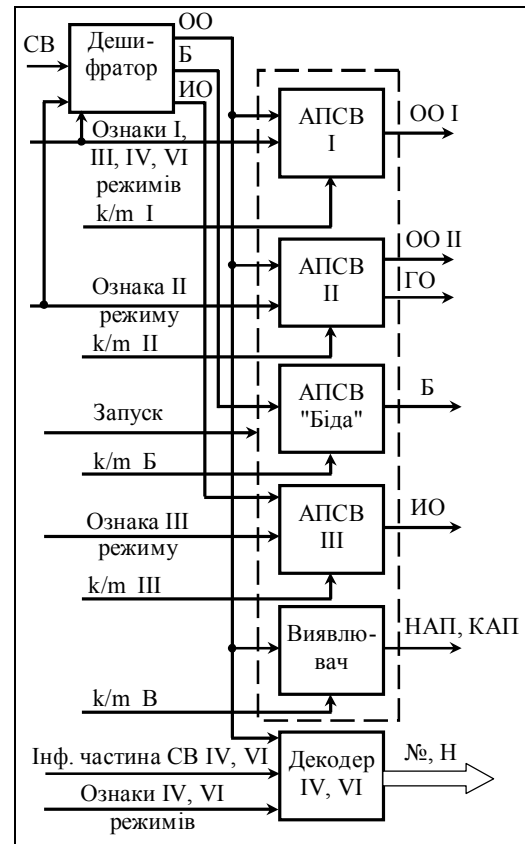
СВ
Дешифратор
ОО
Б
ИО
Ознаки I, III, IV, VI режимів
k/m I
АПСВ I
ОО I
Ознака II режиму
k/m II
АПСВ II
ОО II
ГО
Запуск
АПСВ "Біда"
Б
k/m Б
Ознака III режиму
АПСВ III
ИО
k/m III
Виявлювач
НАП, КАП
k/m В
Інф. частина СВ IV, VI
Ознаки IV, VI режимів
Декодер IV, VI
№, Н